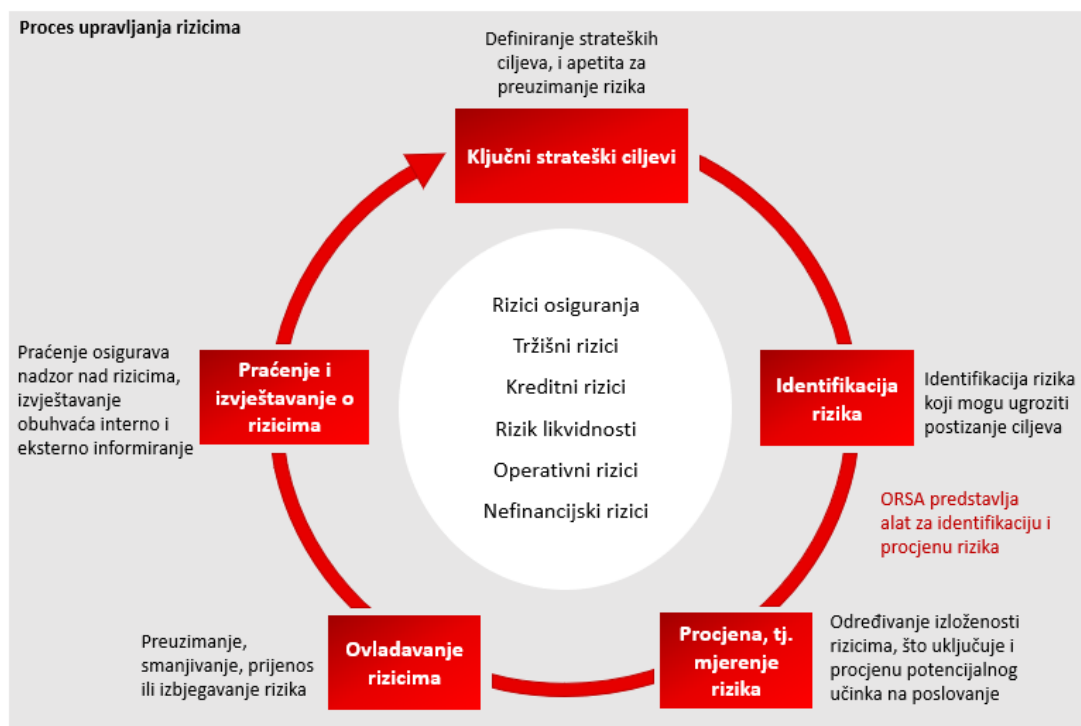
Proces upravljanja rizicima

Definiranje strateških ciljeva, i apetita za preuzimanje rizika

Ključni strateški ciljevi

Identifikacija rizika

Identifikacija rizika koji mogu ugroziti postizanje ciljeva

ORSA predstavlja alat za identifikaciju i procjenu rizika

Procjena, tj. mjerenje rizika

Određivanje izloženosti rizicima, što uključuje i procjenu potencijalnog učinka na poslovanje

Ovladavanje rizicima

Preuzimanje, smanjivanje, prijenos ili izbjegavanje rizika

Praćenje i izvještavanje o rizicima

Praćenje osigurava nadzor nad rizicima, izvještavanje obuhvaća interno i eksterno informiranje

Rizici osiguranja

Tržišni rizici

Kreditni rizici

Rizik likvidnosti

Operativni rizici

Nefinancijski rizici